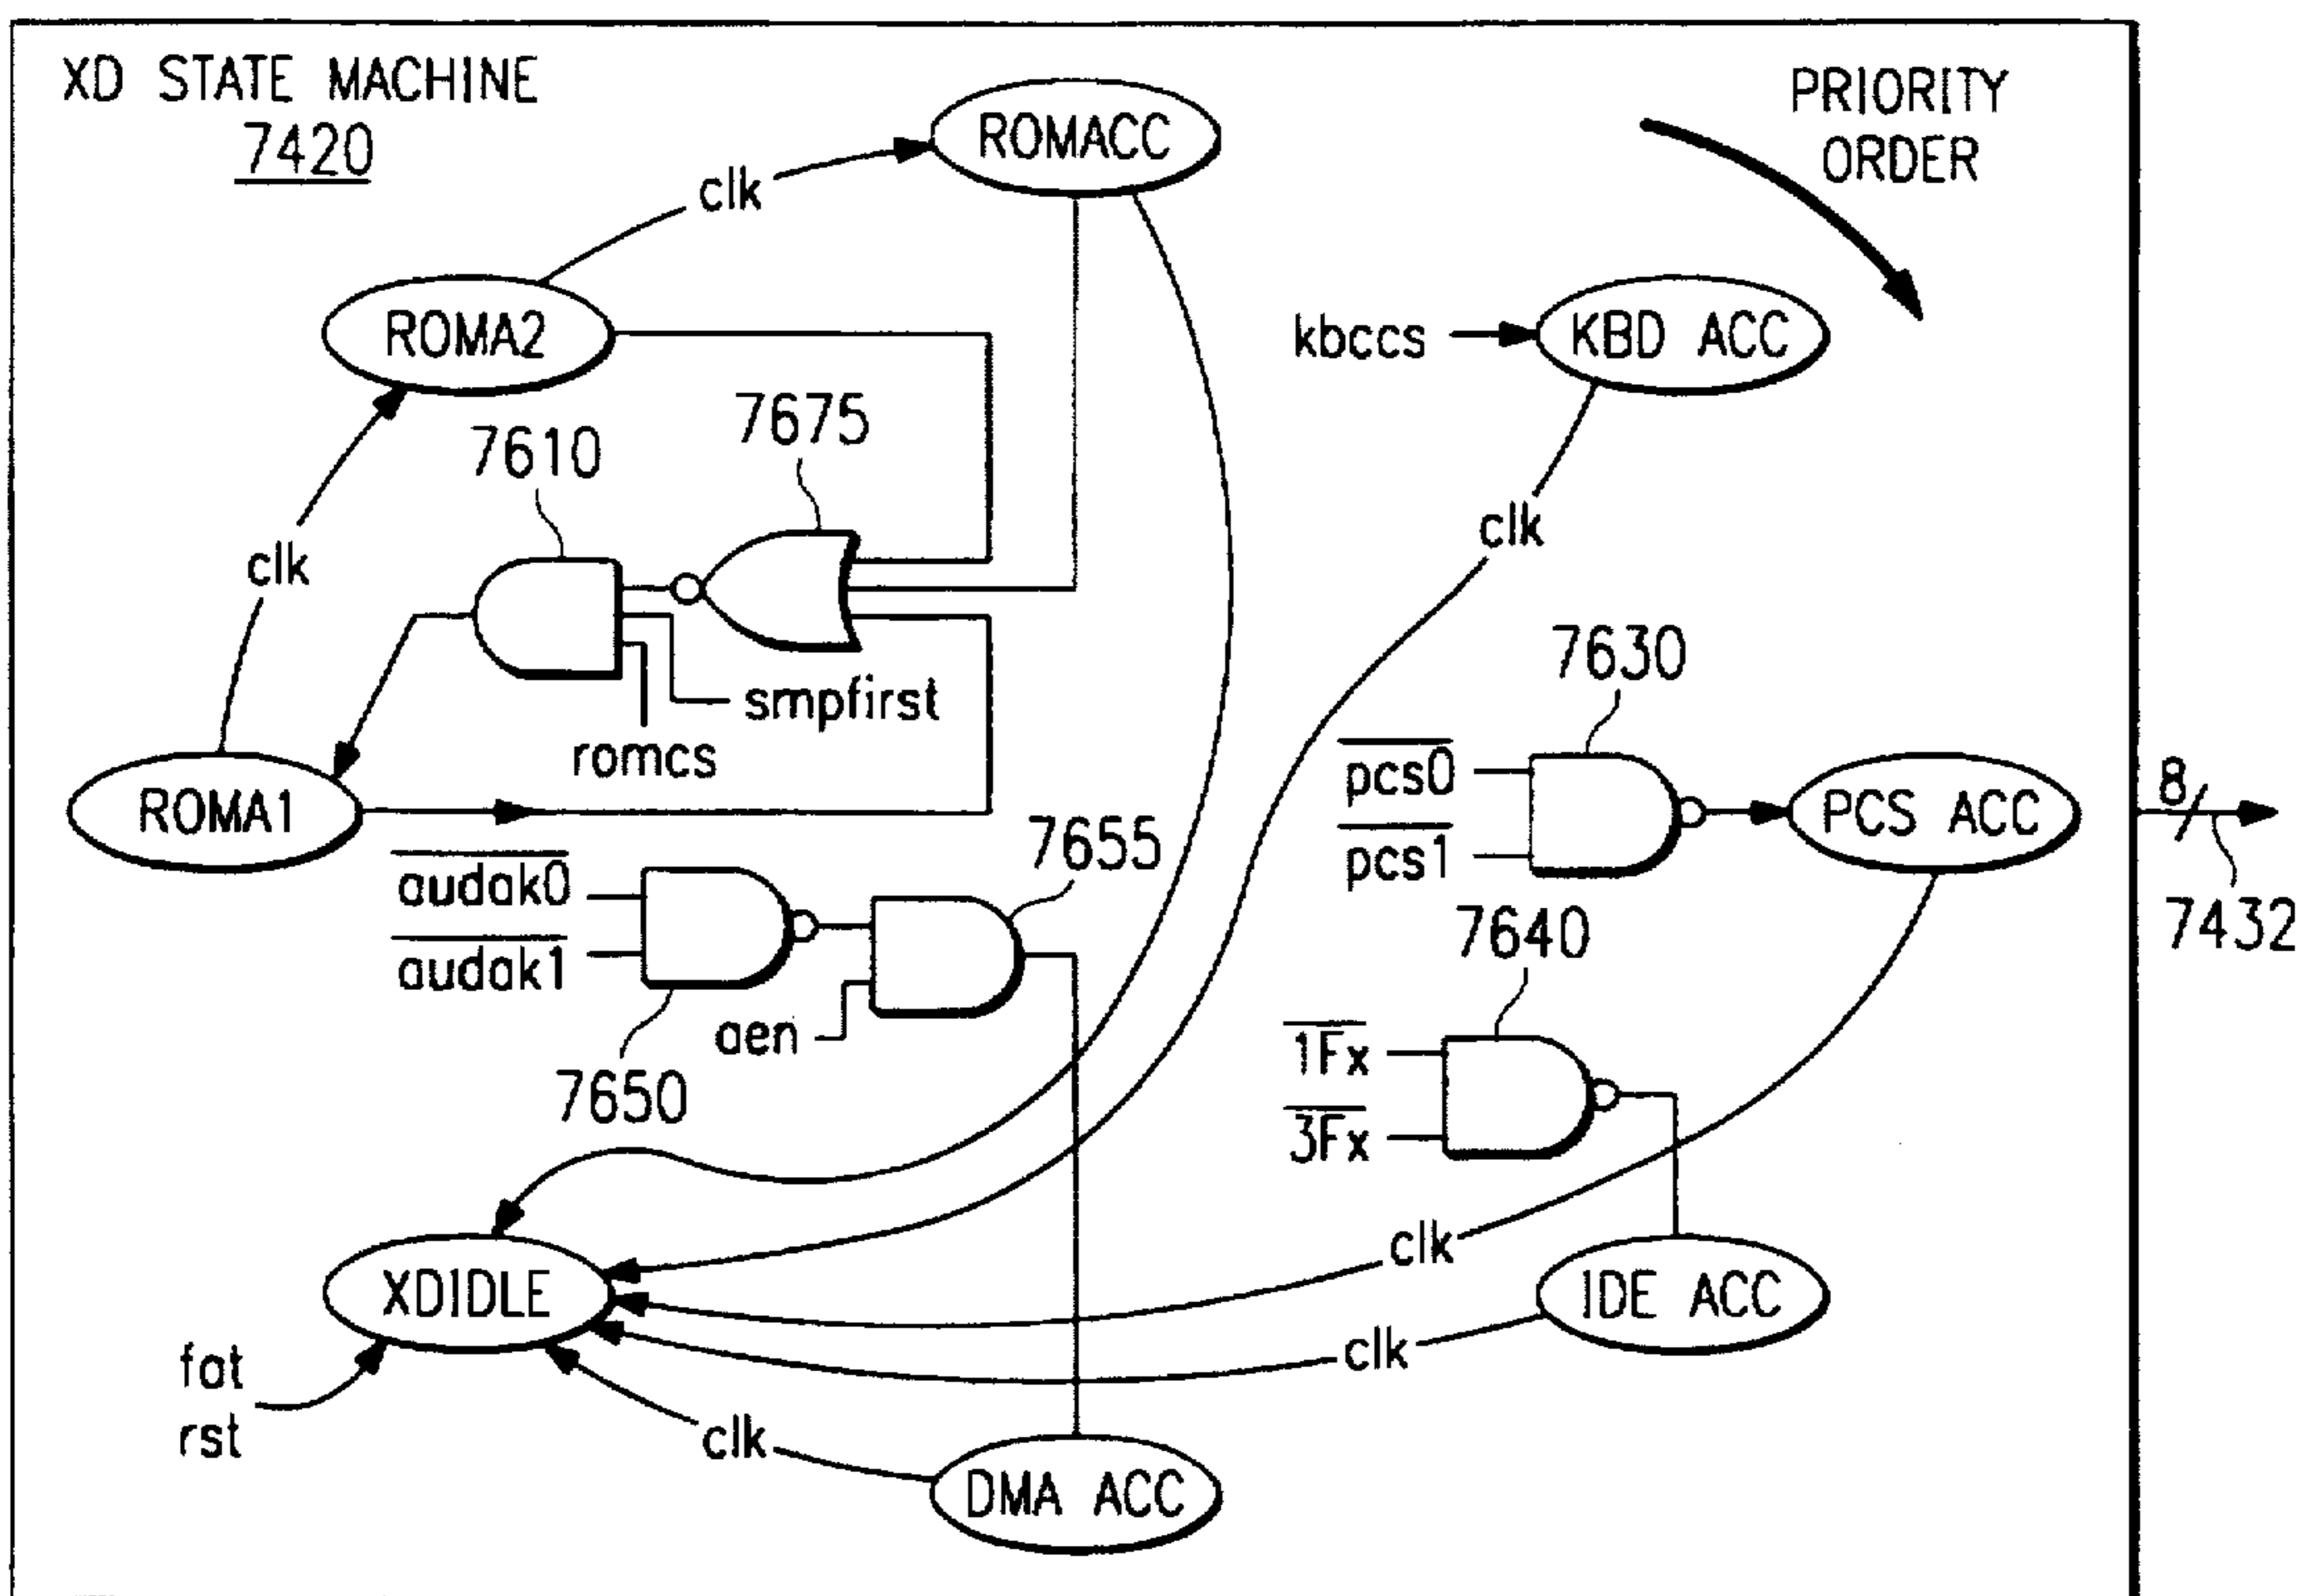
XD STATE MACHINE
7420

PRIORITY ORDER

ROMACC

clk

ROMA2

kbccs

KBD ACC

7675

7610

clk

clk

smpfirst

romcs

7630

ROMA1

$\overline{pcs0}$

$\overline{pcs1}$

PCS ACC

8

7432

7655

$\overline{audak0}$

$\overline{audak1}$

7640

aen

7650

$\overline{1Fx}$

$\overline{3Fx}$

clk

XDIDLE

IDE ACC

clk

fat
rst

clk

DMA ACC